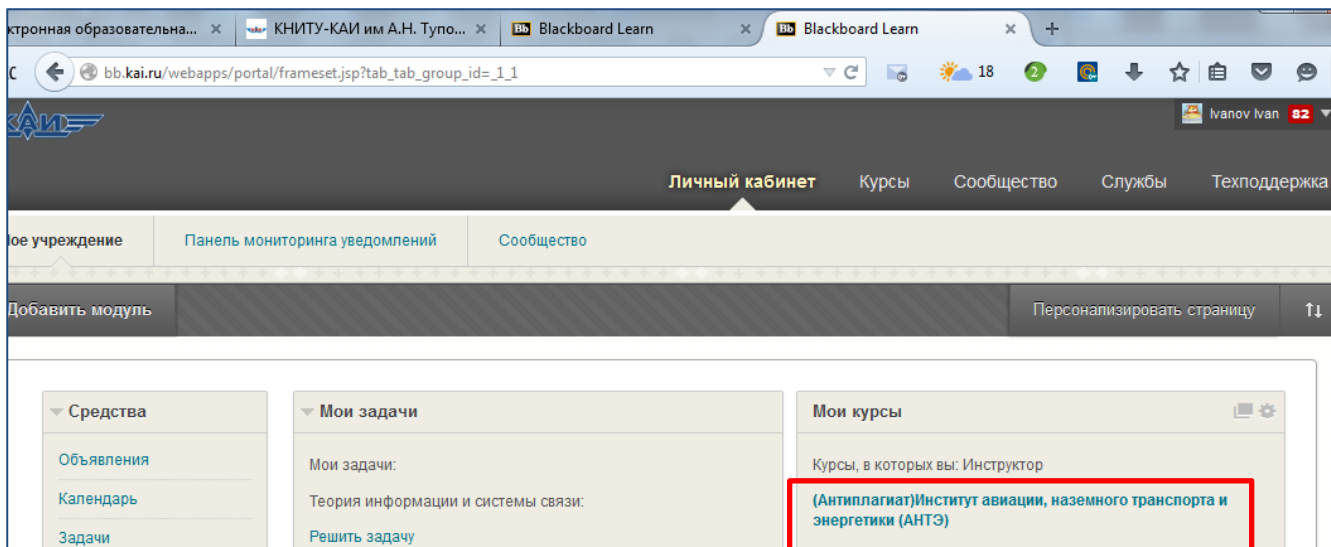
ктронная образовательна... ×
КНИТУ-КАИ им А.Н. Тупо... ×
Bb Blackboard Learn ×
Bb Blackboard Learn ×
+

bb.kai.ru/webapps/portal/frameset.jsp?tab_tab_group_id=_1_1

18

2

КАИ

Ivanov Ivan 82

Личный кабинет
Курсы
Сообщество
Службы
Техподдержка

Іое учреждение
Панель мониторинга уведомлений
Сообщество

Добавить модуль
Персонализировать страницу
⇅

Средства

Объявления

Календарь

Задачи

Мои задачи

Мои задачи:

Теория информации и системы связи:

Решить задачу

Мои курсы

Курсы, в которых вы: Инструктор

(Антиплагиат)Институт авиации, наземного транспорта и энергетики (АНТЭ)